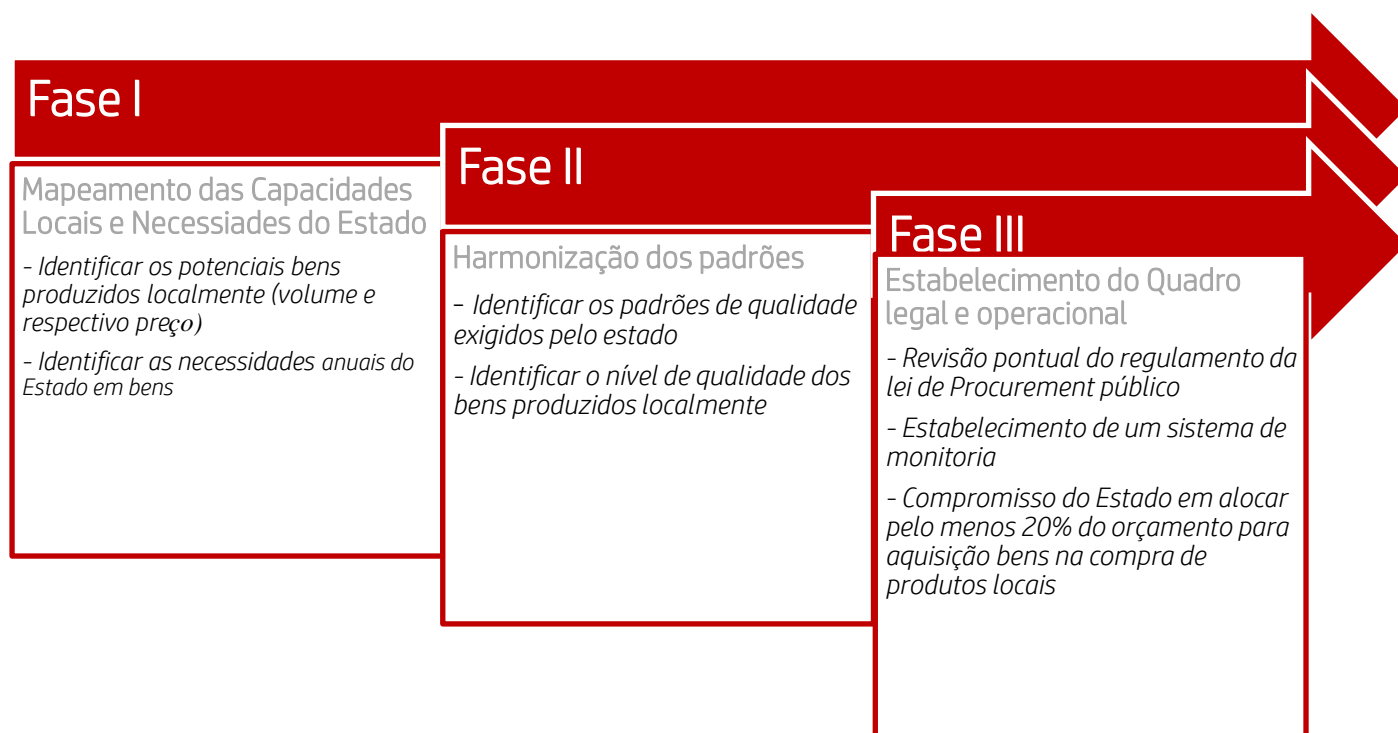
Fase I

Mapeamento das Capacidades Locais e Necessiades do Estado

- Identificar os potenciais bens produzidos localmente (volume e respectivo preço)

- Identificar as necessidades anuais do Estado em bens

Fase II

Harmonização dos padrões

- Identificar os padrões de qualidade exigidos pelo estado

- Identificar o nível de qualidade dos bens produzidos localmente

Fase III

Estabelecimento do Quadro legal e operacional

- Revisão pontual do regulamento da lei de Procurement público

- Estabelecimento de um sistema de monitoria

- Compromisso do Estado em alocar pelo menos 20% do orçamento para aquisição bens na compra de produtos locais